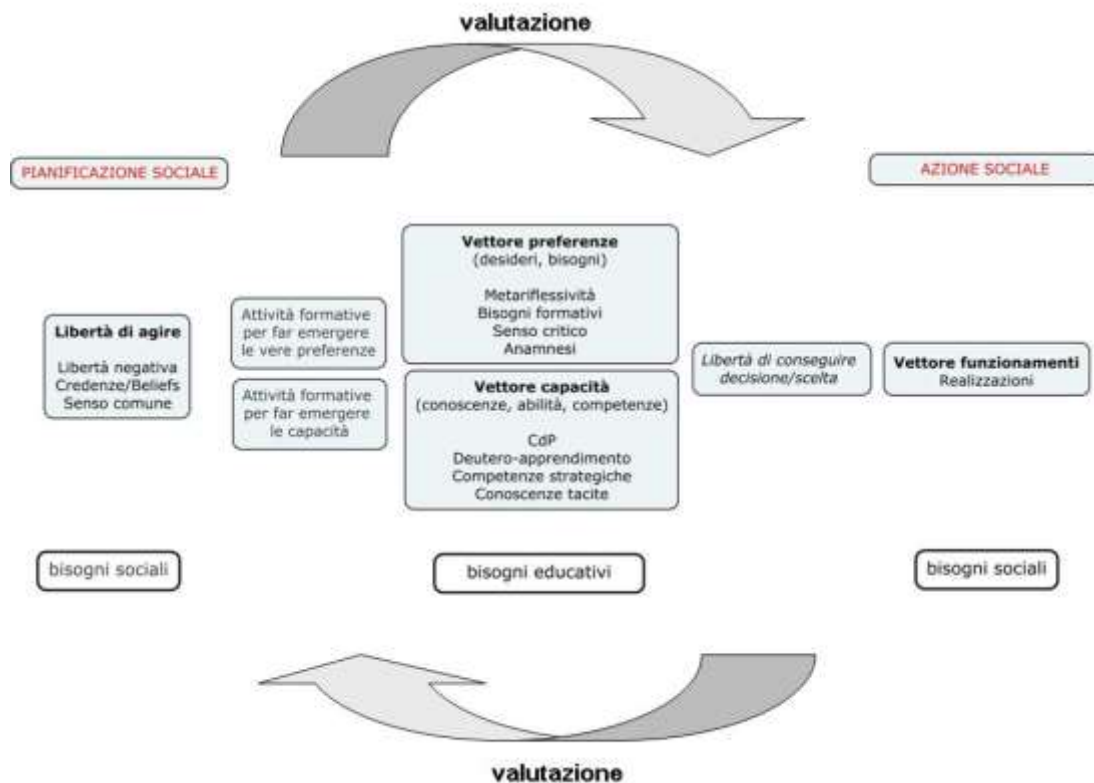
valutazione

PIANIFICAZIONE SOCIALE

AZIONE SOCIALE

Libertà di agire

Libertà negativa
Credenze/Beliefs
Senso comune

Attività formative per far emergere le vere preferenze

Attività formative per far emergere le capacità

Vettore preferenze
(desideri, bisogni)

Metariflessività
Bisogni formativi
Senso critico
Anamnesi

Vettore capacità
(conoscenze, abilità, competenze)

CdP
Deutero-apprendimento
Competenze strategiche
Conoscenze tacite

Libertà di conseguire decisione/scelta

Vettore funzionamenti
Realizzazioni

bisogni sociali

bisogni educativi

bisogni sociali

valutazione